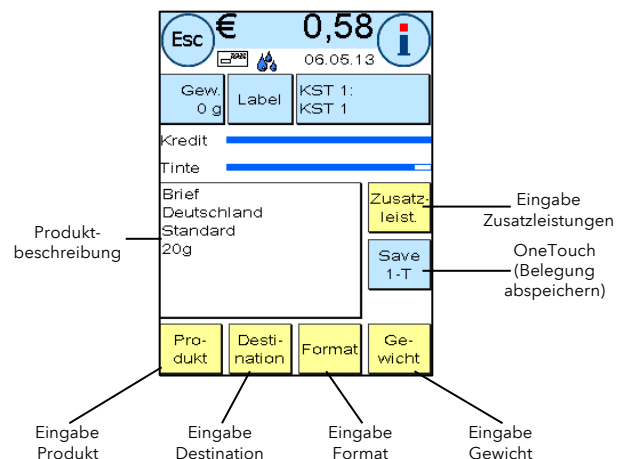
Esc
€ 0,58
i
06.05.13

Gew.
0 g
Label
KST 1:
KST 1

Kredit
Tinte

Brief
Deutschland
Standard
20g

Zusatz-
leist.
Save
1-T

Eingabe
Zusatzleistungen

OneTouch
(Belegung
abspeichern)

Produkt-
beschreibung

Pro-
dukt
Desti-
nation
Format
Ge-
wicht

Eingabe
Produkt
Eingabe
Destination
Eingabe
Format
Eingabe
Gewicht